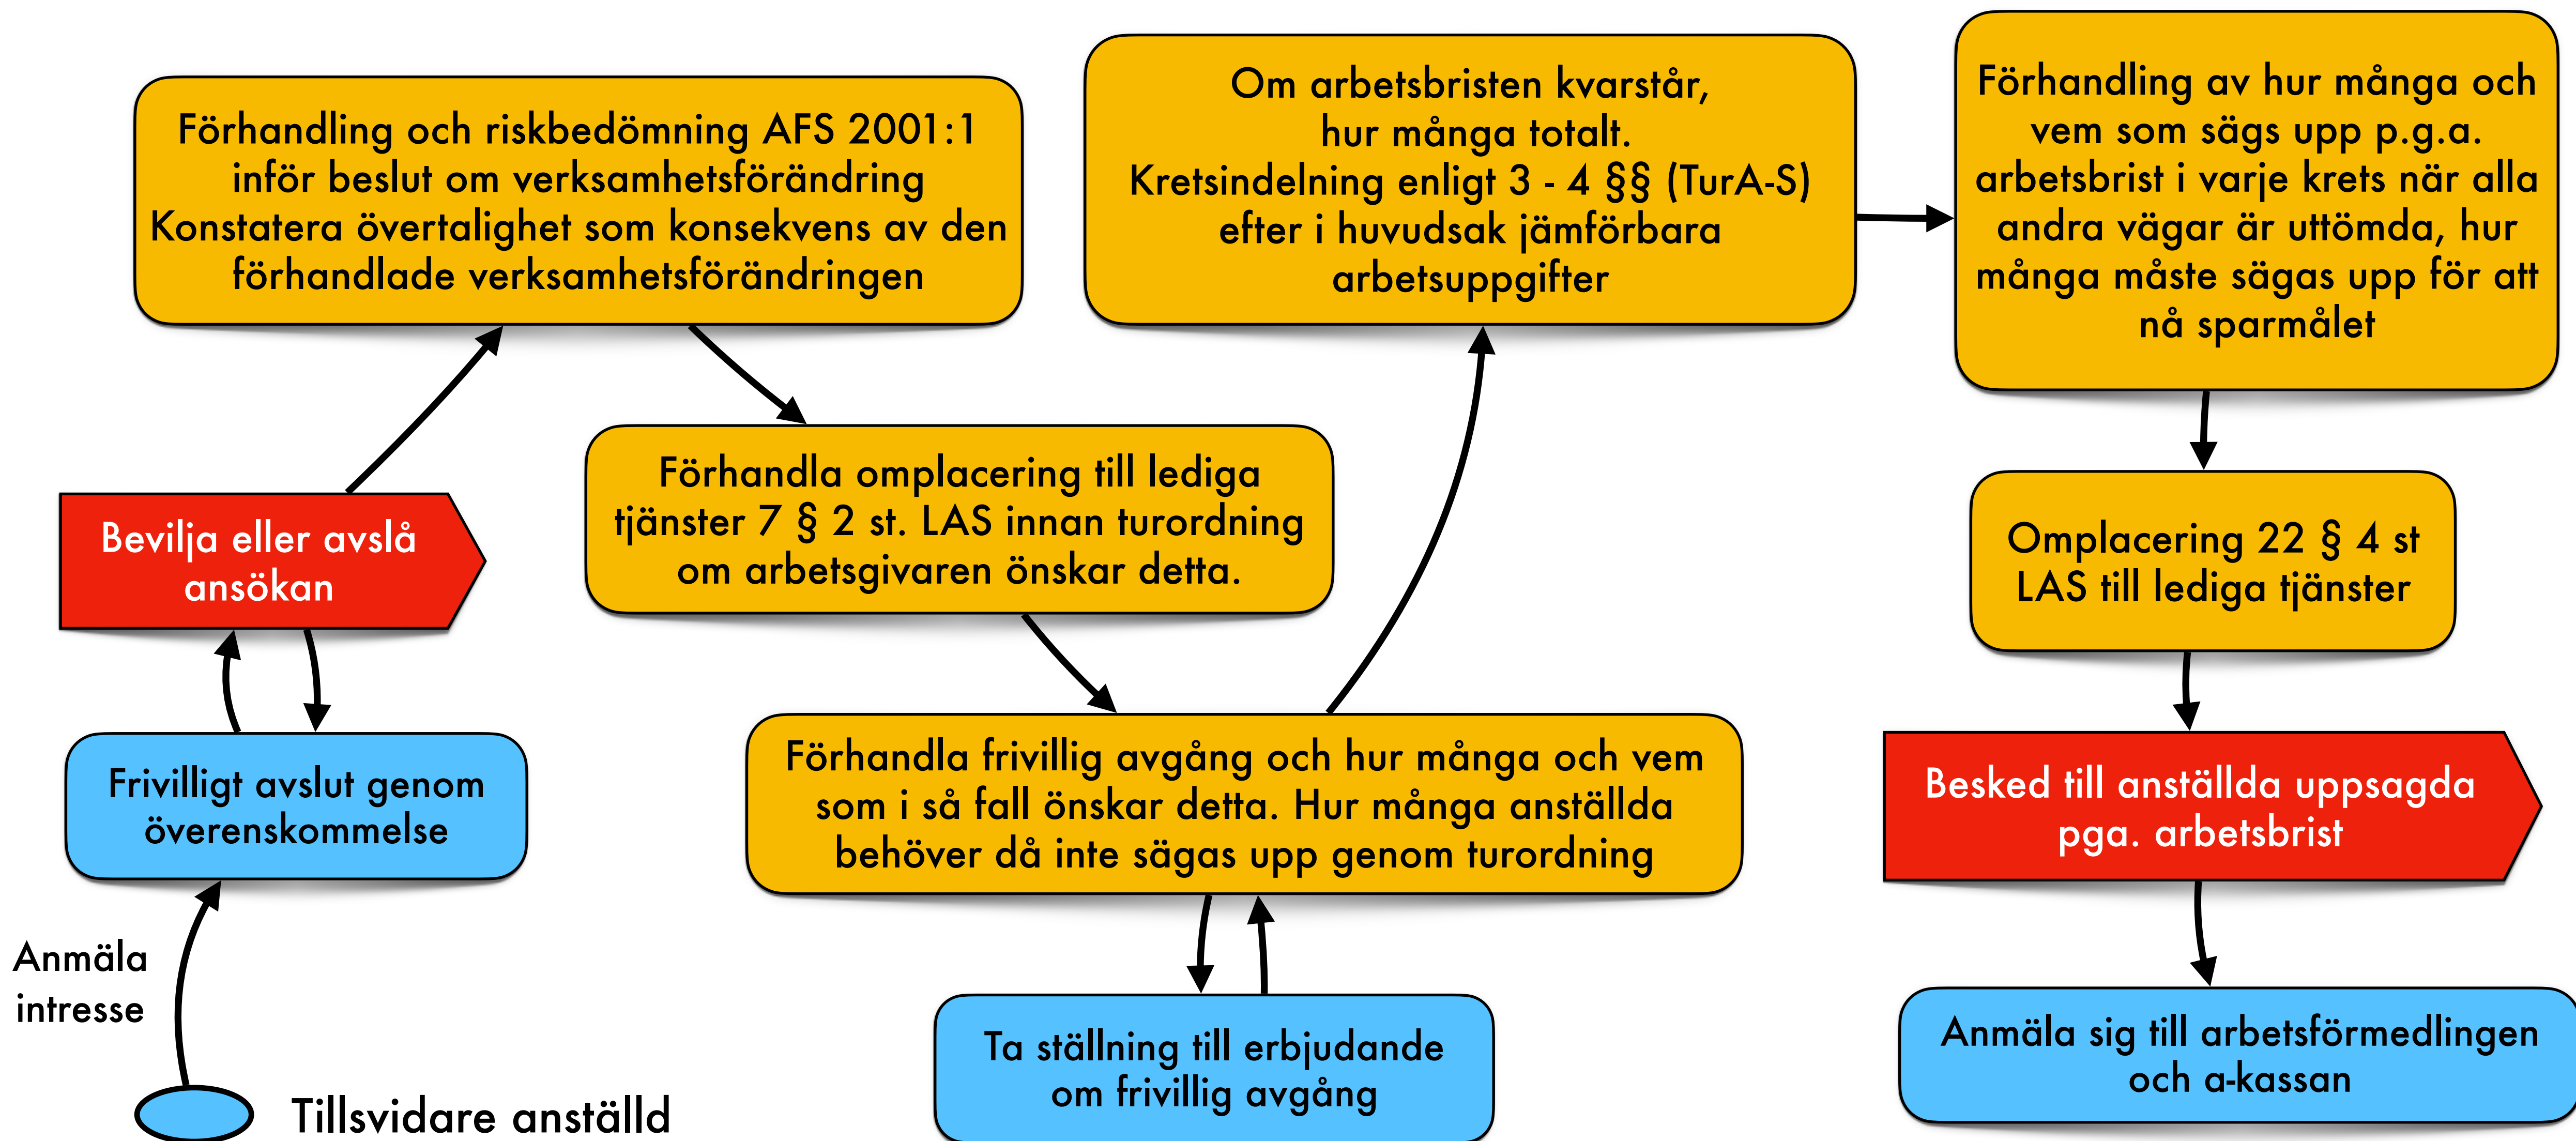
Förhandling och riskbedömning AFS 2001:1 inför beslut om verksamhetsförändring Konstatera övertalighet som konsekvens av den förhandlade verksamhetsförändringen

Om arbetsbristen kvarstår, hur många totalt. Kretsindelning enligt 3 - 4 §§ (TurA-S) efter i huvudsak jämförbara arbetsuppgifter

Förhandling av hur många och vem som sägs upp p.g.a. arbetsbrist i varje krets när alla andra vägar är uttömda, hur många måste sägas upp för att nå sparmålet

Bevilja eller avslå ansökan

Förhandla omplacering till lediga tjänster 7 § 2 st. LAS innan turordning om arbetsgivaren önskar detta.

Omplacering 22 § 4 st LAS till lediga tjänster

Frivilligt avslut genom överenskommelse

Förhandla frivillig avgång och hur många och vem som i så fall önskar detta. Hur många anställda behöver då inte sägas upp genom turordning

Besked till anställda uppsagda pga. arbetsbrist

Anmäla intresse

Ta ställning till erbjudande om frivillig avgång

Anmäla sig till arbetsförmedlingen och a-kassan

Tillsvidare anställd